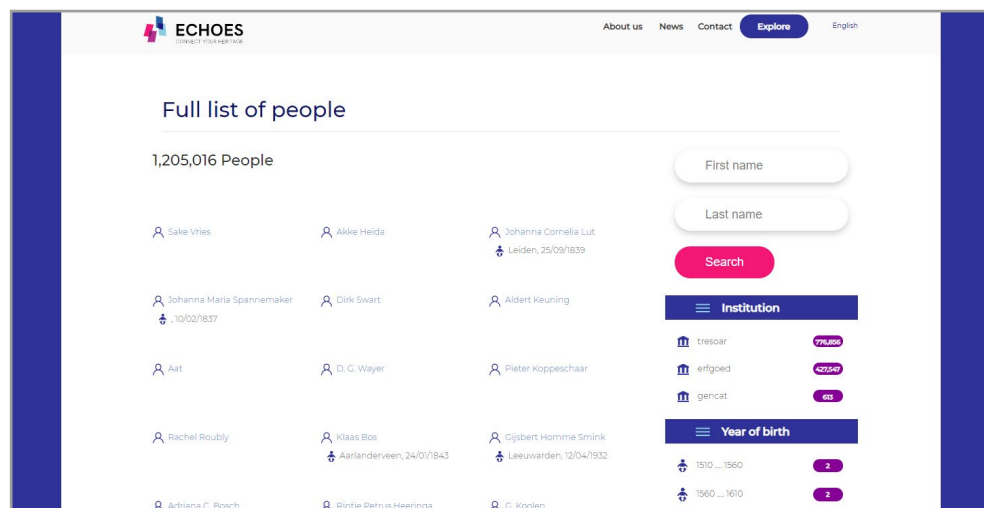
ECHOES
CONNECT YOUR HERITAGE

About us News Contact Explore English

Full list of people

1,205,016 People

Sake Vries

Akke Heida

Johanna Cornelia Lut
Leiden, 25/09/1839

Johanna Maria Spannemaker
, 10/02/1837

Dirk Swart

Aldert Keuning

Aat

D. G. Wayer

Pieter Koppeschaar

Rachel Roubly

Klaas Bos
Aarlanderveen, 24/01/1843

Gijsbert Homme Smink
Leeuwarden, 12/04/1932

Adriana C. Bosch

Rintje Petrus Heeringa

G. Koolen

First name

Last name

Search

Institution

tresoar 776,856

erfgoed 427,547

gencat 613

Year of birth

1510 ... 1560 2

1560 ... 1610 2